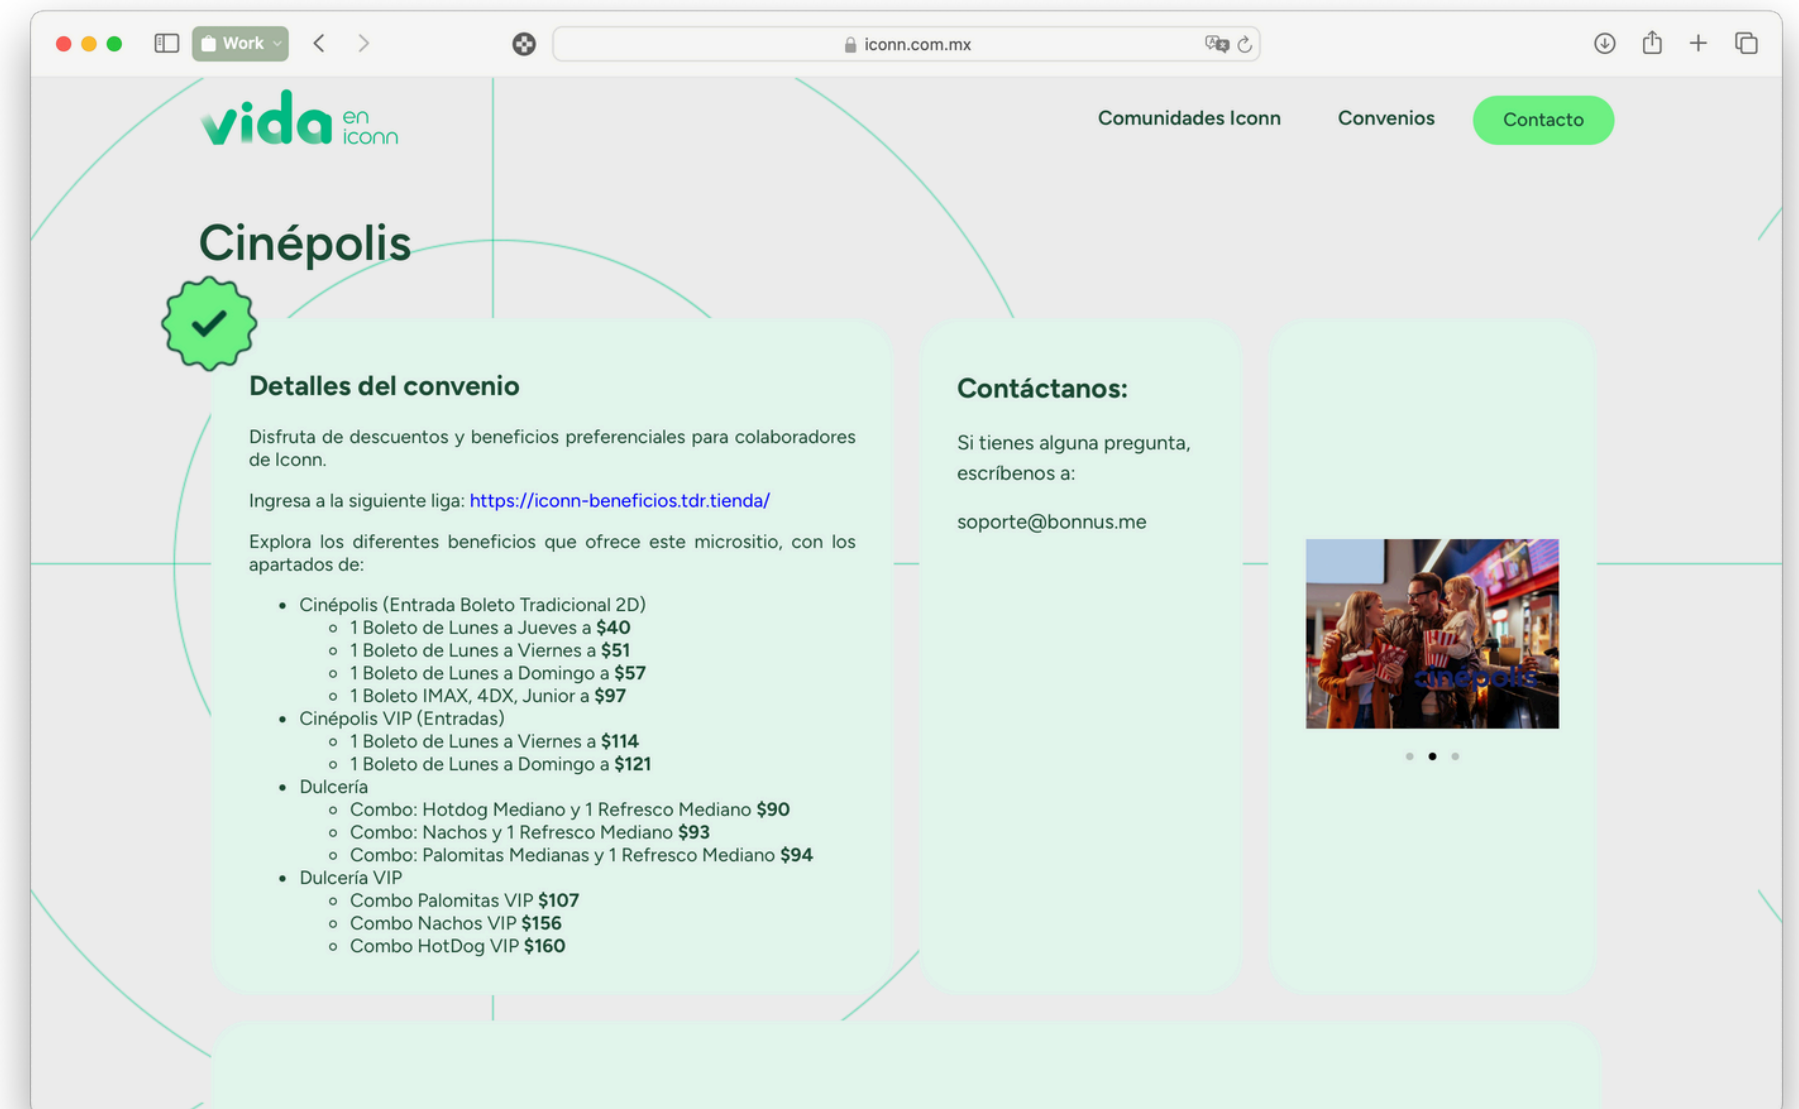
Work

iconn.com.mx

vida en iconn

Comunidades Iconn Convenios Contacto

Cinépolis

Detalles del convenio

Disfruta de descuentos y beneficios preferenciales para colaboradores de Iconn.

Ingresa a la siguiente liga: https://iconn-beneficios.tdr.tienda/

Explora los diferentes beneficios que ofrece este micrositio, con los apartados de:

- Cinépolis (Entrada Boleto Tradicional 2D)
  - 1 Boleto de Lunes a Jueves a **$40**
  - 1 Boleto de Lunes a Viernes a **$51**
  - 1 Boleto de Lunes a Domingo a **$57**
  - 1 Boleto IMAX, 4DX, Junior a **$97**
- Cinépolis VIP (Entradas)
  - 1 Boleto de Lunes a Viernes a **$114**
  - 1 Boleto de Lunes a Domingo a **$121**
- Dulcería
  - Combo: Hotdog Mediano y 1 Refresco Mediano **$90**
  - Combo: Nachos y 1 Refresco Mediano **$93**
  - Combo: Palomitas Medianas y 1 Refresco Mediano **$94**
- Dulcería VIP
  - Combo Palomitas VIP **$107**
  - Combo Nachos VIP **$156**
  - Combo HotDog VIP **$160**

Contáctanos:

Si tienes alguna pregunta, escríbenos a:

soporte@bonnus.me

cinépolis